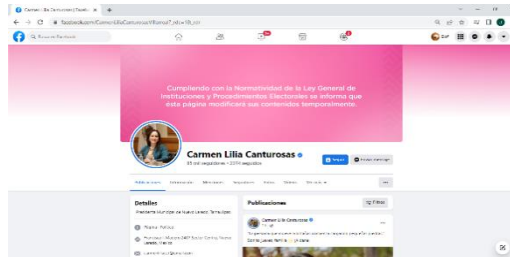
Carmen Lilia Canturosas | Faceb
facebook.com/CarmenLiliaCanturosasV?locale=es_LA

Cumpliendo con la Normatividad de la Ley General de Instituciones y Procedimientos Electorales se informa que esta página modificará sus contenidos temporalmente.

Carmen Lilia Canturosas
35 mil seguidores • 2.394 seguidos

Detalles
Presidenta Municipal de Nuevo Laredo, Tamaulipas

Publicaciones
Filtros

Carmen Lilia Canturosas
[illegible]
Toallas